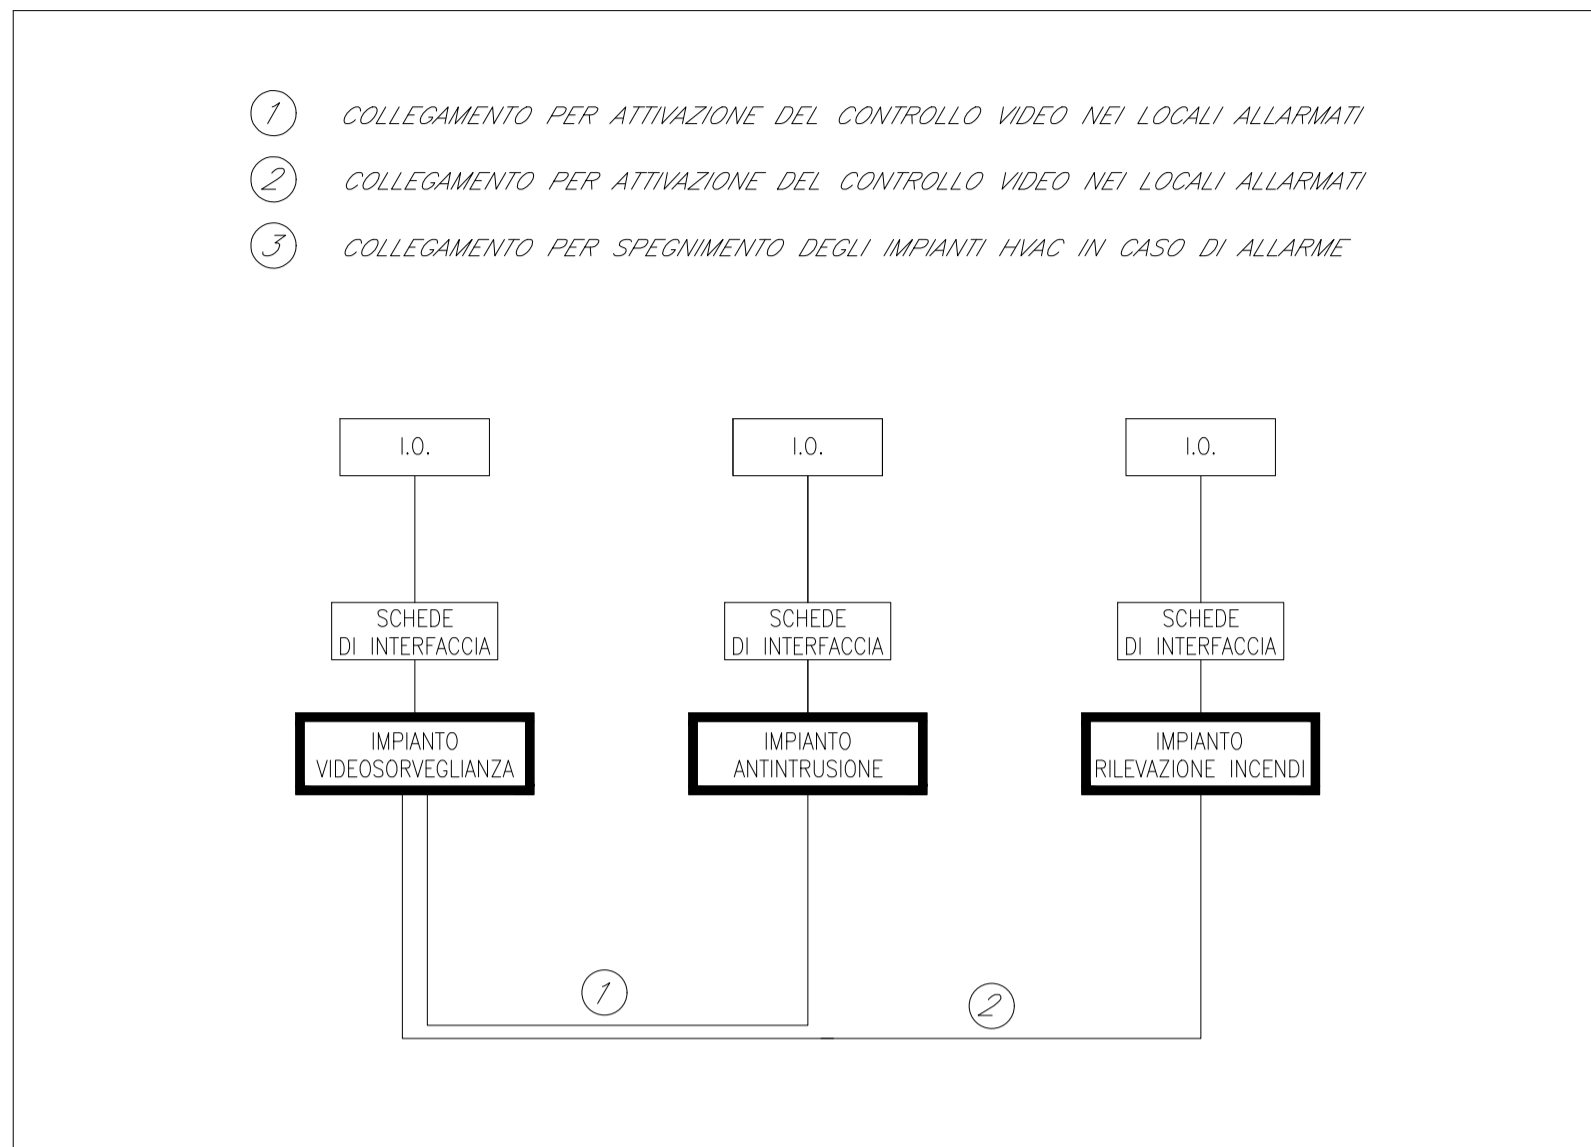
1 COLLEGAMENTO PER ATTIVAZIONE DEL CONTROLLO VIDEO NEI LOCALI ALLARMATI

2 COLLEGAMENTO PER ATTIVAZIONE DEL CONTROLLO VIDEO NEI LOCALI ALLARMATI

3 COLLEGAMENTO PER SPEGNIMENTO DEGLI IMPIANTI HVAC IN CASO DI ALLARME

I.O.

I.O.

I.O.

SCHEDE DI INTERFACCIA

SCHEDE DI INTERFACCIA

SCHEDE DI INTERFACCIA

IMPIANTO VIDEOSORVEGLIANZA

IMPIANTO ANTINTRUSIONE

IMPIANTO RILEVAZIONE INCENDI

1

2